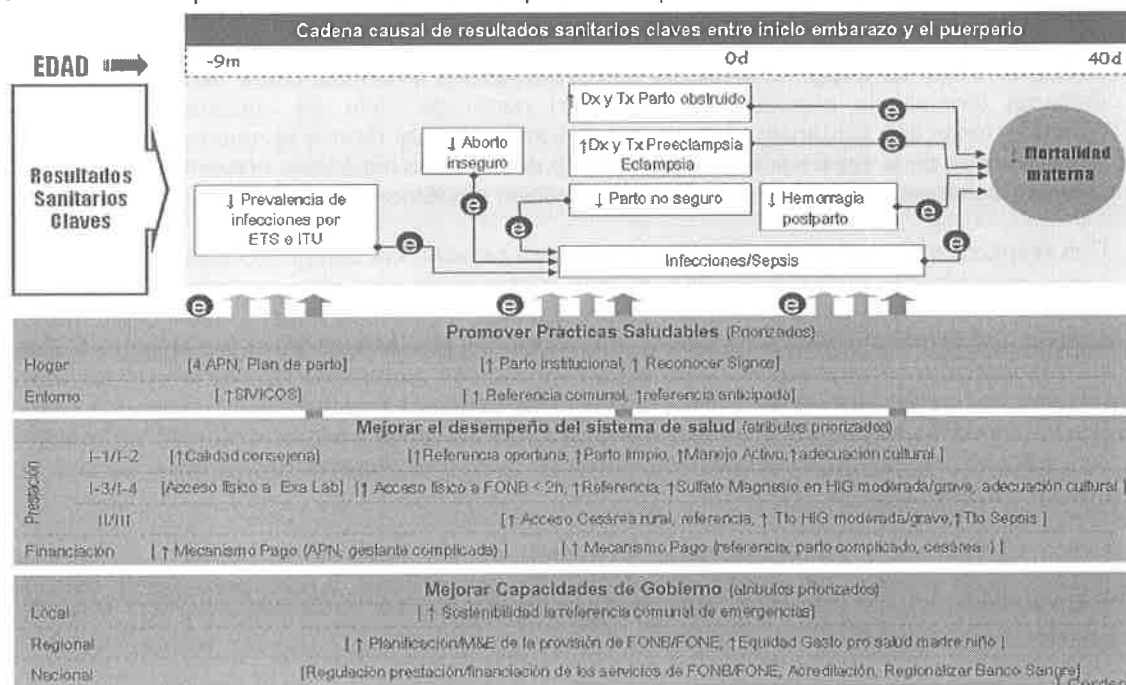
Cadena causal de resultados sanitarios claves entre inicio embarazo y el puerperio

EDAD

-9m

0d

40d

Resultados Sanitarios Claves

↓ Prevalencia de infecciones por ETS e ITU

↓ Aborto inseguro

↓ Dx y Tx Parto obstruido

↑Dx y Tx Preeclampsia Eclampsia

↓ Parto no seguro

↓ Hemorragia postparto

Infecciones/Sepsis

↓ Mortalidad materna

e

Promover Practicas Saludables (Priorizados)

Hogar [4 APN, Plan de parto] [↑ Parto institucional, ↑ Reconocer Signos]

Entorno [↑SIVICOS] [↑ Referencia comunal, ↑referencia anticipado]

Mejorar el desempeño del sistema de salud (atributos priorizados)

Prestación

I-1/I-2 [↑Calidad consejería] [↑Referencia oportuna, ↑Parto limpio, ↑Manejo Activo, ↑adecuación cultural]

I-3/I-4 [Acceso físico a Exa Lab] [↑ Acceso físico a FONB < 2h, ↑Referencia, ↑Sulfato Magnesio en HIG moderada/grave, adecuación cultural]

II/III [↑ Acceso Cesárea rural, referencia, ↑ Tto HIG moderada/grave,↑ Tto Sepsis]

Financiación [↑ Mecanismo Pago (APN, gestante complicada)] [↑ Mecanismo Pago (referencia, parto complicado, cesárea)]

Mejorar Capacidades de Gobierno (atributos priorizados)

Local [↑ Sostenibilidad la referencia comunal de emergencias]

Regional [↑ Planificación/M&E de la provisión de FONB/FONE, ↑Equidad Gasto pro salud madre niño]

Nacional [Regulación prestación/financiación de los servicios de FONB/FONE, Acreditación, Regionalizar Banco Sangre]